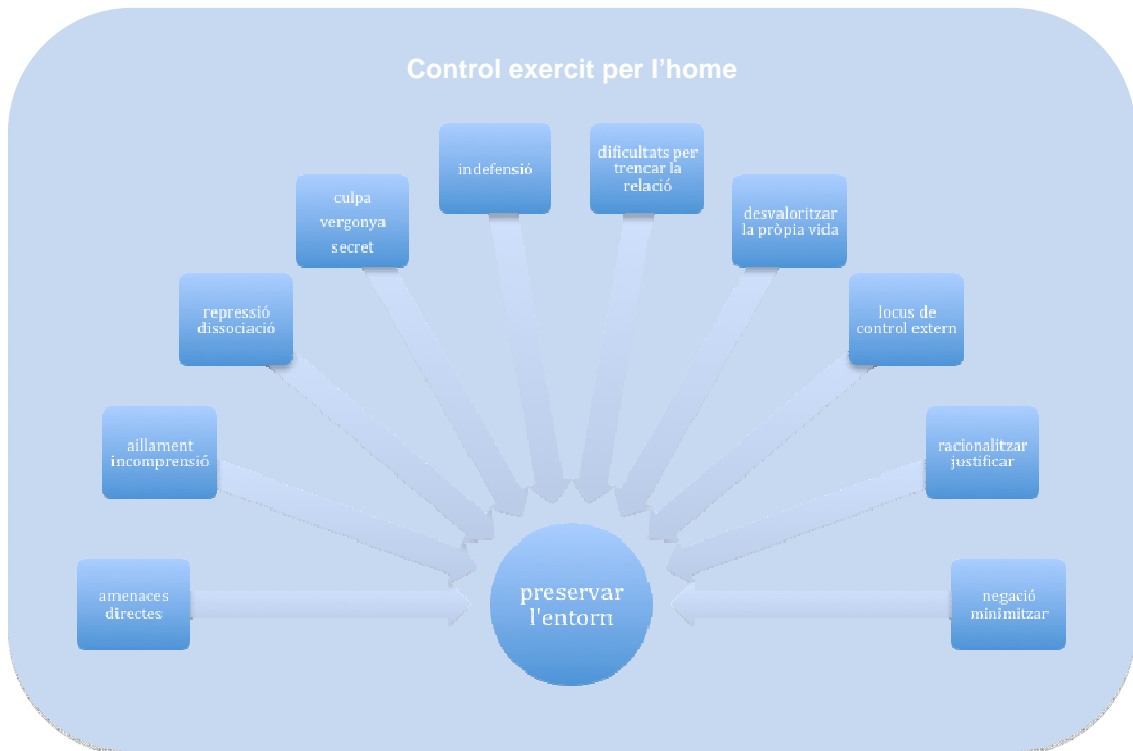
Control exercit per l'home

amenaces directes

aïllament incomprensió

repressió dissociació

culpa vergonya secret

indefensió

dificultats per trencar la relació

desvaloritzar la pròpia vida

locus de control extern

racionalitzar justificar

negació minimitzar

preservar l'entorn